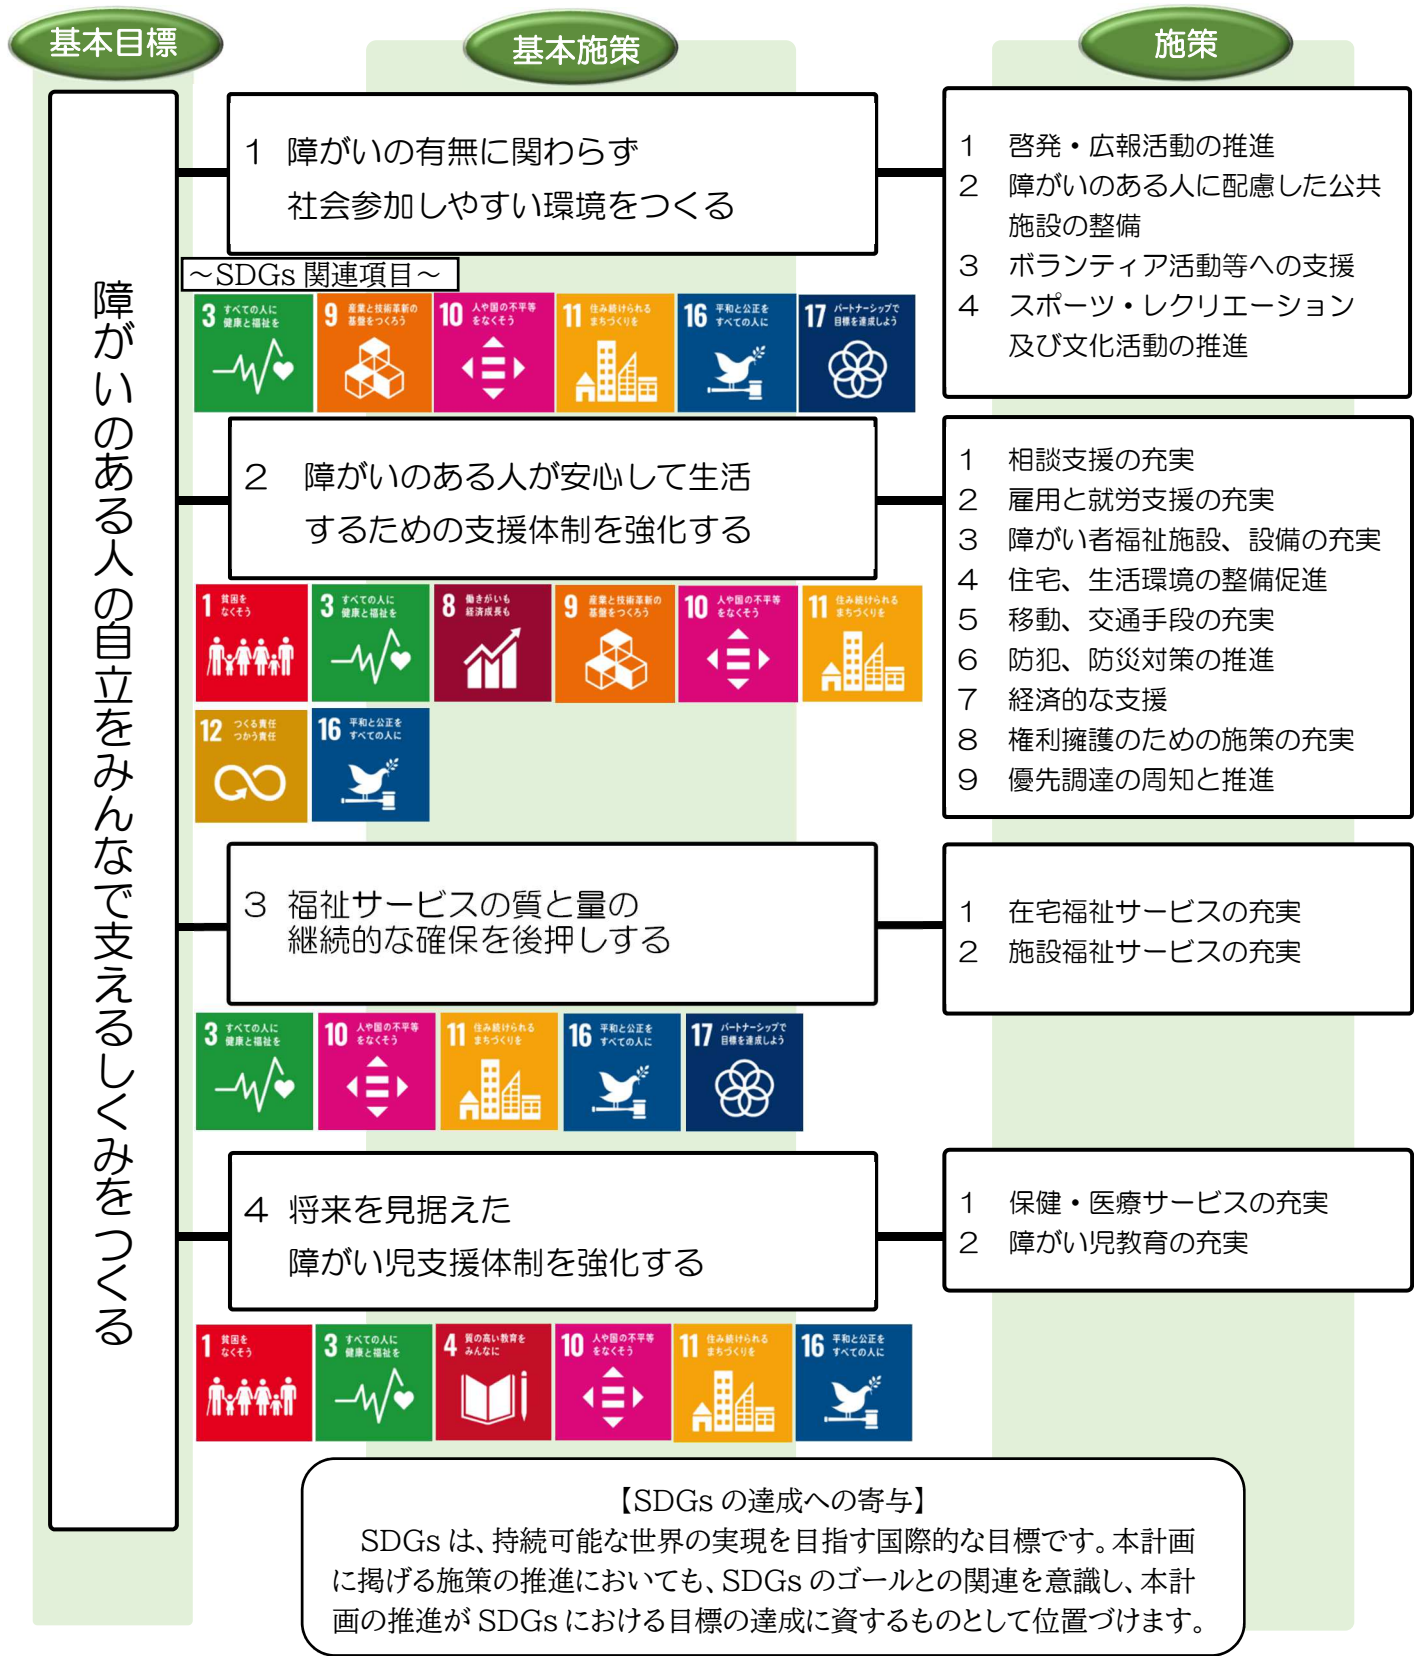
基本目標

基本施策

施策

障がいのある人の自立をみんなで支えるしくみをつくる

1　障がいの有無に関わらず
社会参加しやすい環境をつくる

～SDGs 関連項目～

3 すべての人に健康と福祉を　9 産業と技術革新の基盤をつくろう　10 人や国の不平等をなくそう　11 住み続けられるまちづくりを　16 平和と公正をすべての人に　17 パートナーシップで目標を達成しよう

1　啓発・広報活動の推進
2　障がいのある人に配慮した公共施設の整備
3　ボランティア活動等への支援
4　スポーツ・レクリエーション及び文化活動の推進

2　障がいのある人が安心して生活するための支援体制を強化する

1 貧困をなくそう　3 すべての人に健康と福祉を　8 働きがいも経済成長も　9 産業と技術革新の基盤をつくろう　10 人や国の不平等をなくそう　11 住み続けられるまちづくりを　12 つくる責任つかう責任　16 平和と公正をすべての人に

1　相談支援の充実
2　雇用と就労支援の充実
3　障がい者福祉施設、設備の充実
4　住宅、生活環境の整備促進
5　移動、交通手段の充実
6　防犯、防災対策の推進
7　経済的な支援
8　権利擁護のための施策の充実
9　優先調達の周知と推進

3　福祉サービスの質と量の
継続的な確保を後押しする

3 すべての人に健康と福祉を　10 人や国の不平等をなくそう　11 住み続けられるまちづくりを　16 平和と公正をすべての人に　17 パートナーシップで目標を達成しよう

1　在宅福祉サービスの充実
2　施設福祉サービスの充実

4　将来を見据えた
障がい児支援体制を強化する

1 貧困をなくそう　3 すべての人に健康と福祉を　4 質の高い教育をみんなに　10 人や国の不平等をなくそう　11 住み続けられるまちづくりを　16 平和と公正をすべての人に

1　保健・医療サービスの充実
2　障がい児教育の充実

【SDGs の達成への寄与】
SDGs は、持続可能な世界の実現を目指す国際的な目標です。本計画に掲げる施策の推進においても、SDGs のゴールとの関連を意識し、本計画の推進が SDGs における目標の達成に資するものとして位置づけます。